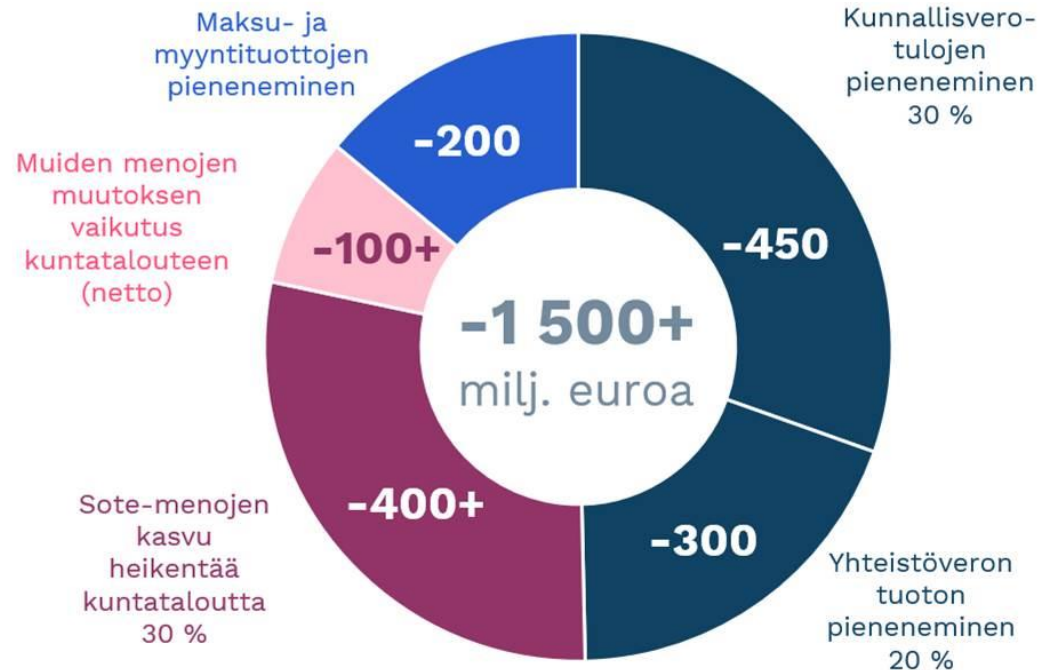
Maksu- ja myyntituottojen pieneneminen

Kunnallisverotulojen pieneneminen 30 %

-200

Muiden menojen muutoksen vaikutus kuntatalouteen (netto)

-100+

-450

-1 500+
milj. euroa

Sote-menojen kasvu heikentää kuntataloutta 30 %

-400+

-300

Yhteistöveron tuoton pieneneminen 20 %